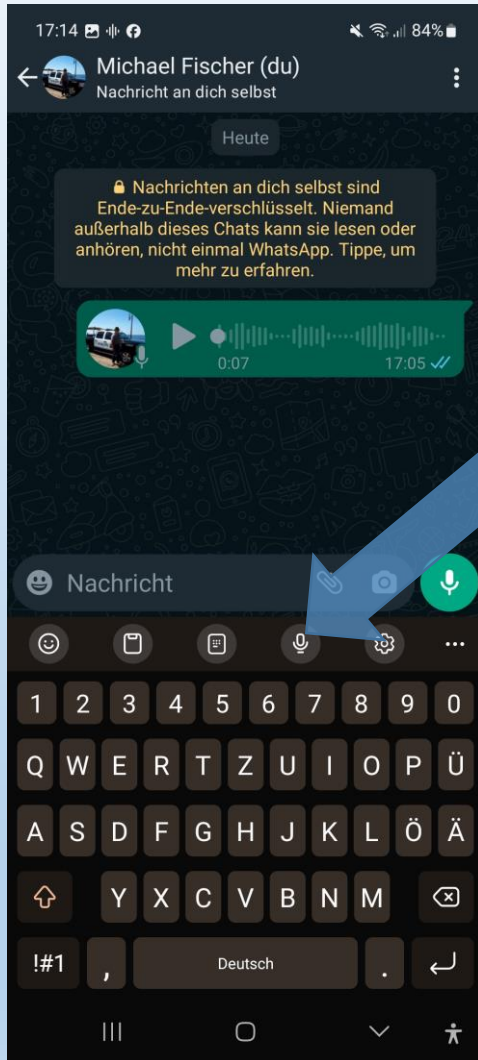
17:14 84%

Michael Fischer (du)
Nachricht an dich selbst

Heute

Nachrichten an dich selbst sind Ende-zu-Ende-verschlüsselt. Niemand außerhalb dieses Chats kann sie lesen oder anhören, nicht einmal WhatsApp. Tippe, um mehr zu erfahren.

0:07 17:05

Nachricht

1 2 3 4 5 6 7 8 9 0
Q W E R T Z U I O P Ü
A S D F G H J K L Ö Ä
Y X C V B N M
!#1 , Deutsch .